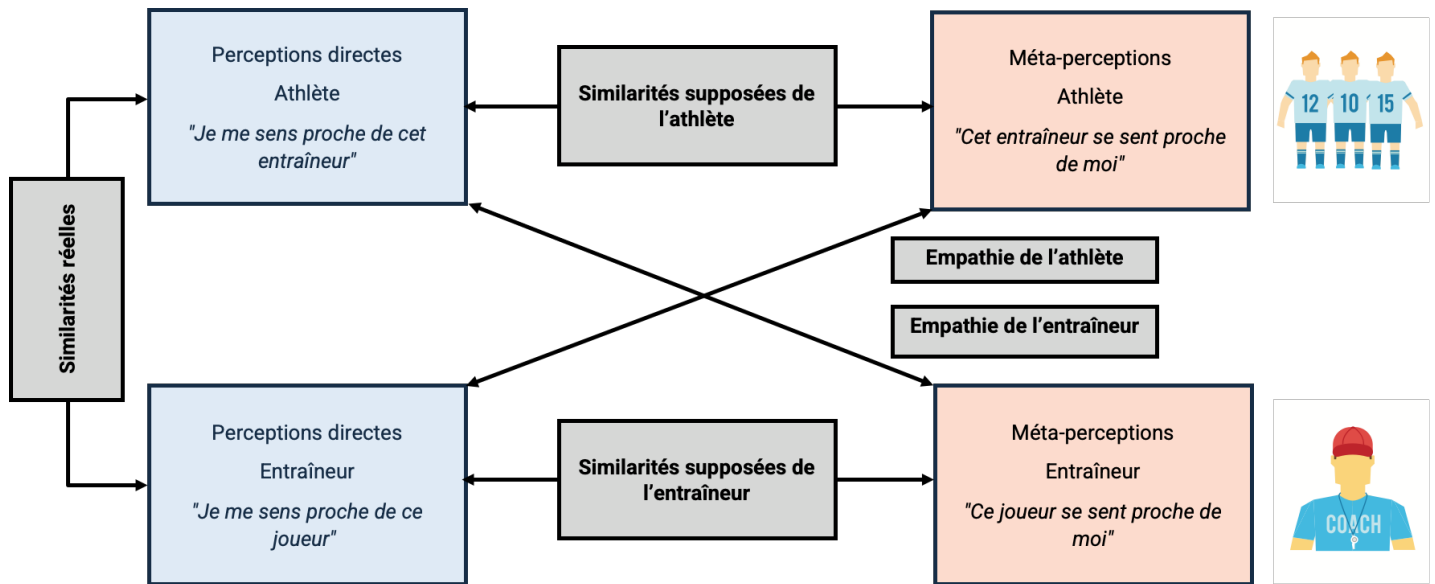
Perceptions directes

Athlète

"Je me sens proche de cet entraîneur"

Similarités supposées de l'athlète

Méta-perceptions

Athlète

"Cet entraîneur se sent proche de moi"

12 10 15

Similarités réelles

Empathie de l'athlète

Empathie de l'entraîneur

Perceptions directes

Entraîneur

"Je me sens proche de ce joueur"

Similarités supposées de l'entraîneur

Méta-perceptions

Entraîneur

"Ce joueur se sent proche de moi"

COACH